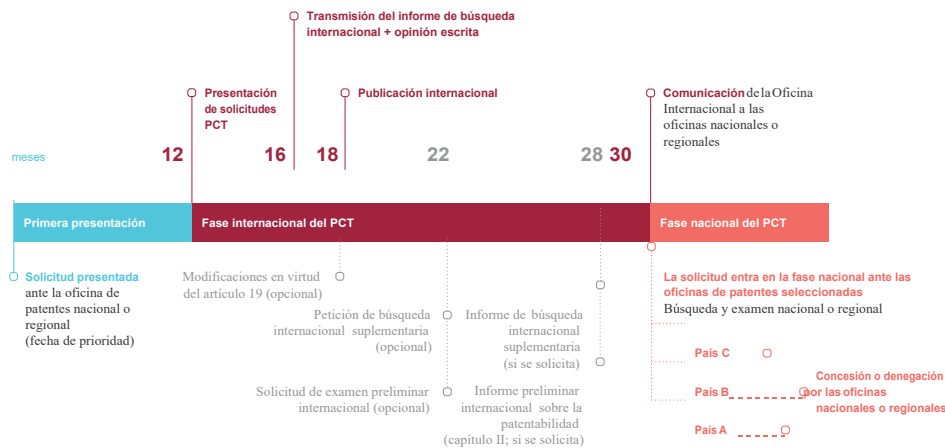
Transmisión del informe de búsqueda internacional + opinión escrita

Presentación de solicitudes PCT

Publicación internacional

Comunicación de la Oficina Internacional a las oficinas nacionales o regionales

meses

12

16

18

22

28

30

Primera presentación

Fase internacional del PCT

Fase nacional del PCT

Solicitud presentada ante la oficina de patentes nacional o regional (fecha de prioridad)

Modificaciones en virtud del artículo 19 (opcional)

Petición de búsqueda internacional suplementaria (opcional)

Solicitud de examen preliminar internacional (opcional)

Informe de búsqueda internacional suplementaria (si se solicita)

Informe preliminar internacional sobre la patentabilidad (capítulo II; si se solicita)

La solicitud entra en la fase nacional ante las oficinas de patentes seleccionadas

Búsqueda y examen nacional o regional

País C

País B

País A

Concesión o denegación por las oficinas nacionales o regionales